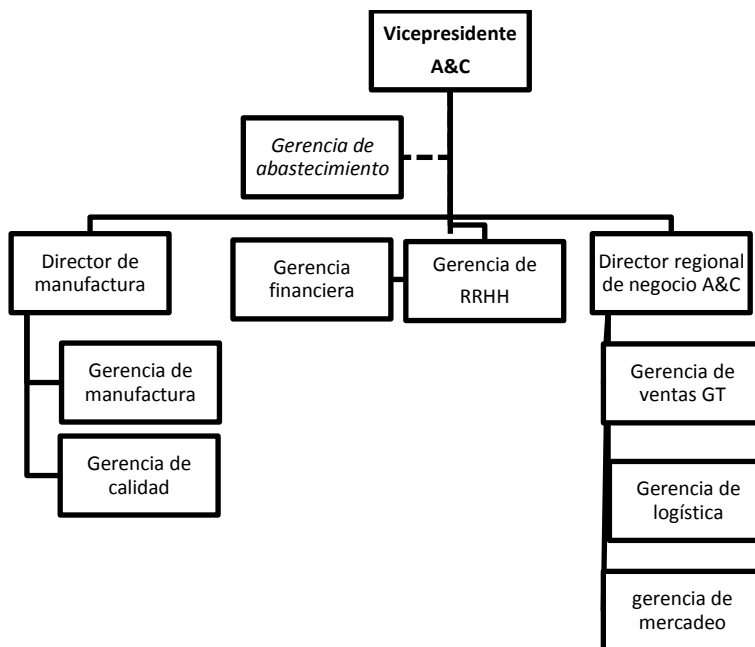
Vicepresidente A&C

Gerencia de abastecimiento

Director de manufactura

Gerencia financiera

Gerencia de RRHH

Director regional de negocio A&C

Gerencia de manufactura

Gerencia de calidad

Gerencia de ventas GT

Gerencia de logística

gerencia de mercadeo